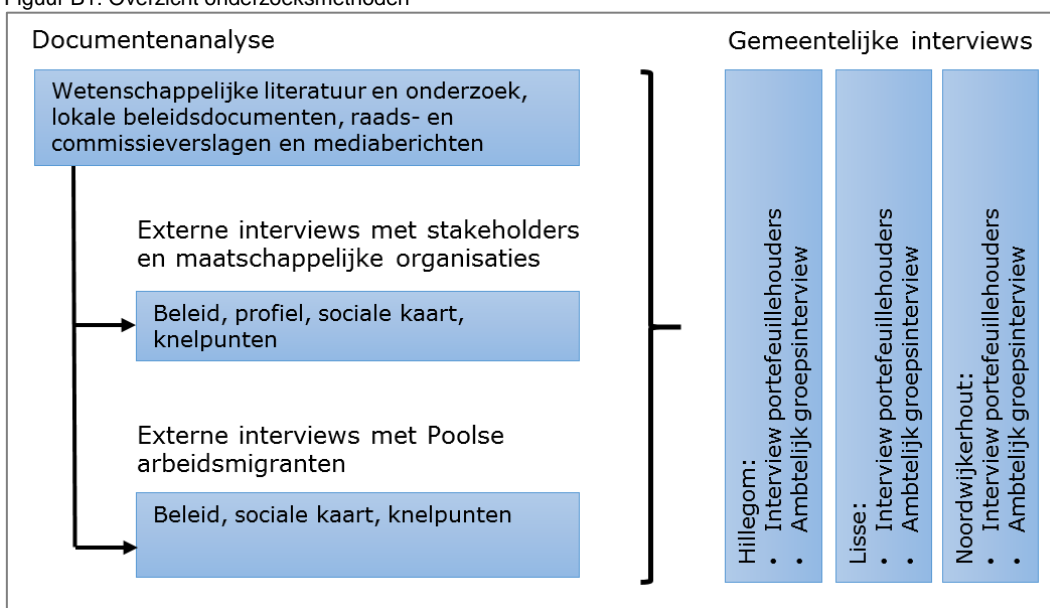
Figuur B1: Overzicht onderzoeksmethoden

Documentenanalyse

Wetenschappelijke literatuur en onderzoek, lokale beleidsdocumenten, raads- en commissieverslagen en mediaberichten

Externe interviews met stakeholders en maatschappelijke organisaties

Beleid, profiel, sociale kaart, knelpunten

Externe interviews met Poolse arbeidsmigranten

Beleid, sociale kaart, knelpunten

Gemeentelijke interviews

Hillegom:
• Interview portefeuillehouders
• Ambtelijk groepsinterview

Lisse:
• Interview portefeuillehouders
• Ambtelijk groepsinterview

Noordwijkerhout:
• Interview portefeuillehouders
• Ambtelijk groepsinterview